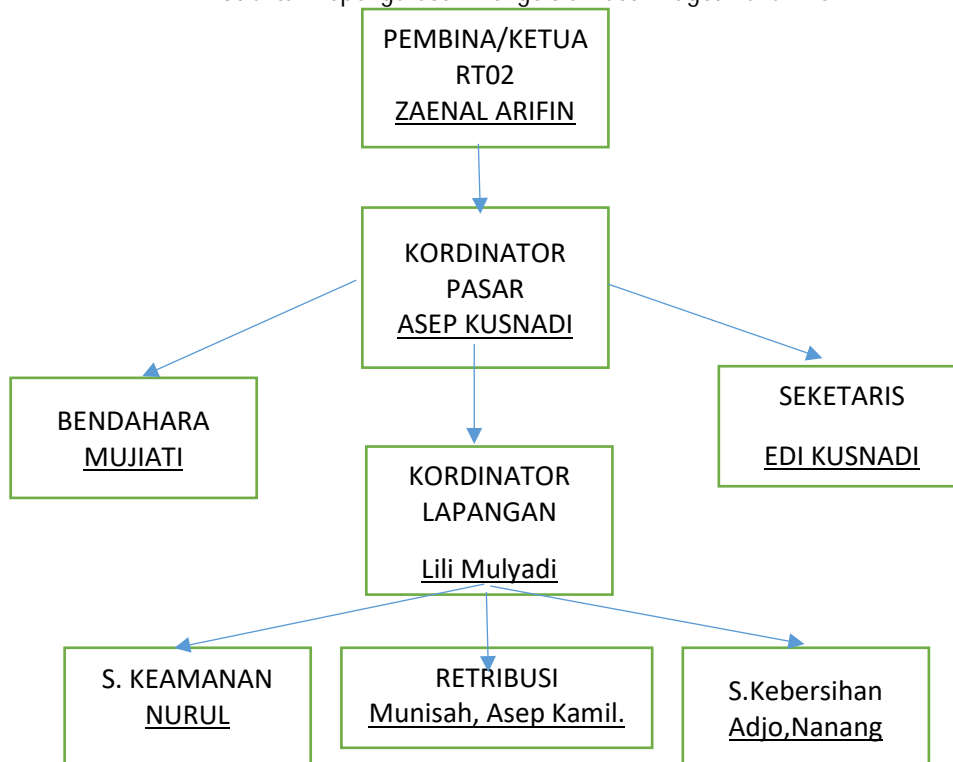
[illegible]

PEMBINA/KETUA RT02
ZAENAL ARIFIN

KORDINATOR PASAR
ASEP KUSNADI

BENDAHARA
MUJIATI

SEKETARIS
EDI KUSNADI

KORDINATOR LAPANGAN
Lili Mulyadi

S. KEAMANAN
NURUL

RETRIBUSI
Munisah, Asep Kamil.

S.Kebersihan
Adjo,Nanang